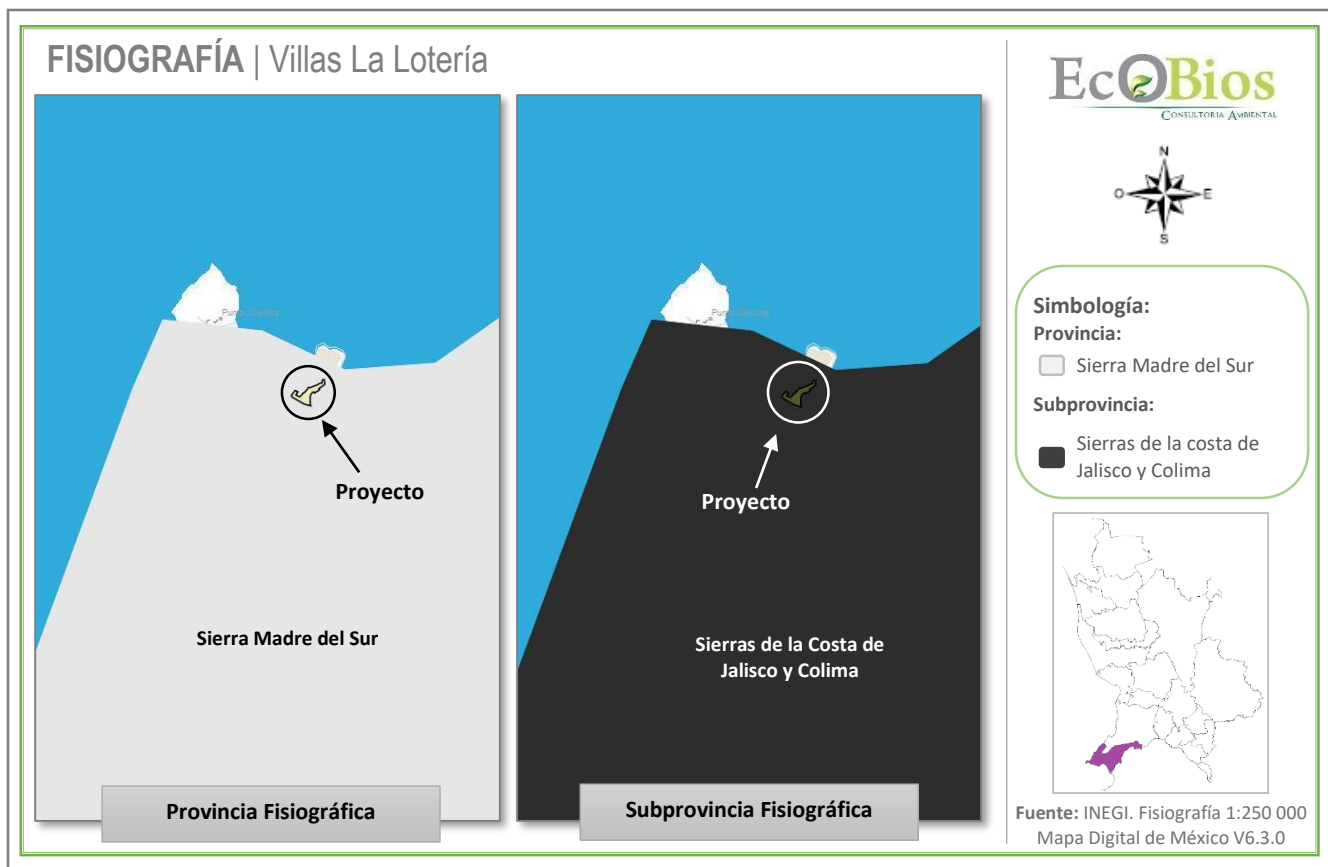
FISIOGRAFÍA | Villas La Lotería

EcOBios
Consultoria Ambiental

N
O E
S

Punta Sayulita

Proyecto

Sierra Madre del Sur

Provincia Fisiográfica

Punta Sayulita

Proyecto

Sierras de la Costa de Jalisco y Colima

Subprovincia Fisiográfica

Simbología:
Provincia:
Sierra Madre del Sur
Subprovincia:
Sierras de la costa de Jalisco y Colima

Fuente: INEGI. Fisiografía 1:250 000
Mapa Digital de México V6.3.0